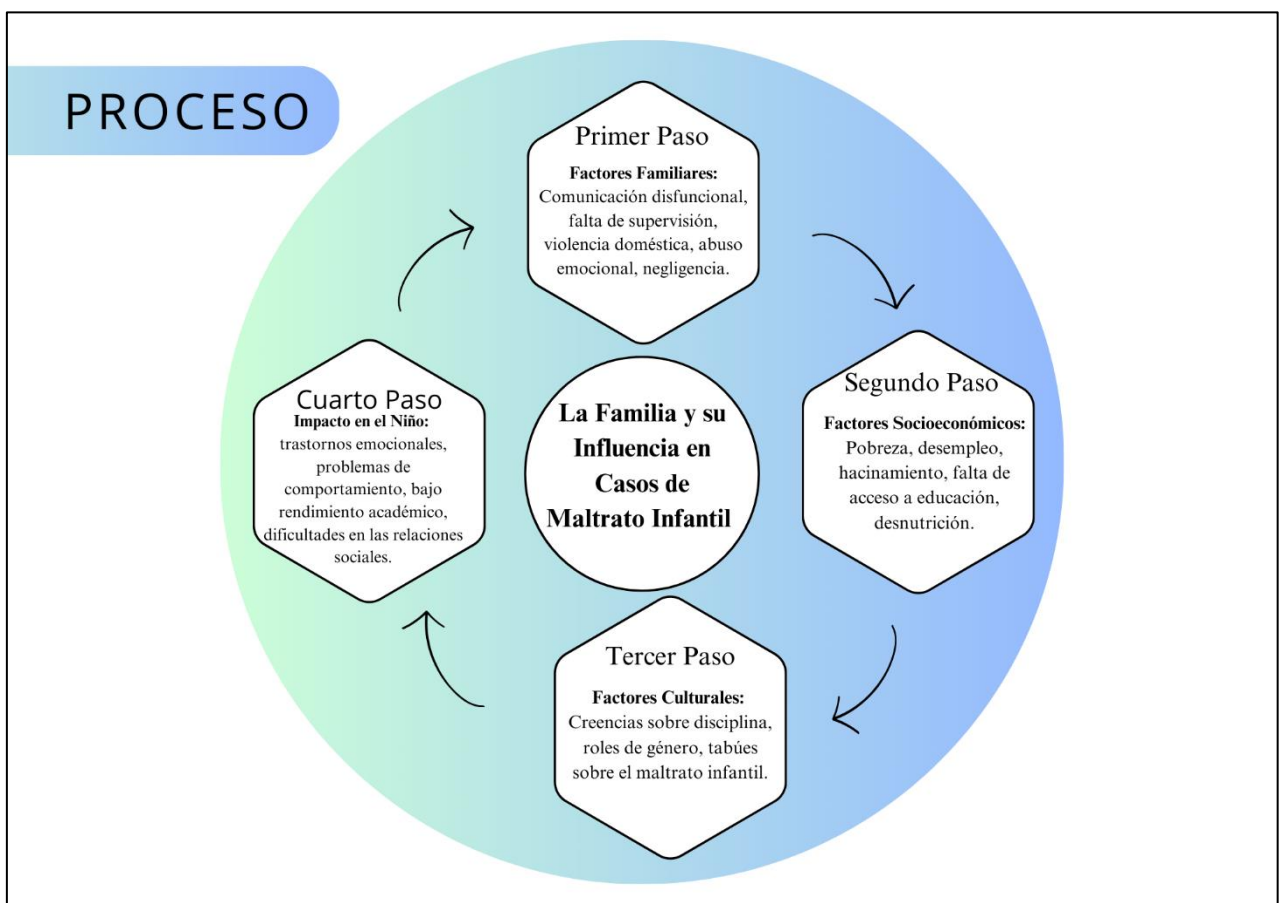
PROCESO

Primer Paso

Factores Familiares: Comunicación disfuncional, falta de supervisión, violencia doméstica, abuso emocional, negligencia.

La Familia y su Influencia en Casos de Maltrato Infantil

Segundo Paso

Factores Socioeconómicos: Pobreza, desempleo, hacinamiento, falta de acceso a educación, desnutrición.

Tercer Paso

Factores Culturales: Creencias sobre disciplina, roles de género, tabúes sobre el maltrato infantil.

Cuarto Paso

Impacto en el Niño: trastornos emocionales, problemas de comportamiento, bajo rendimiento académico, dificultades en las relaciones sociales.